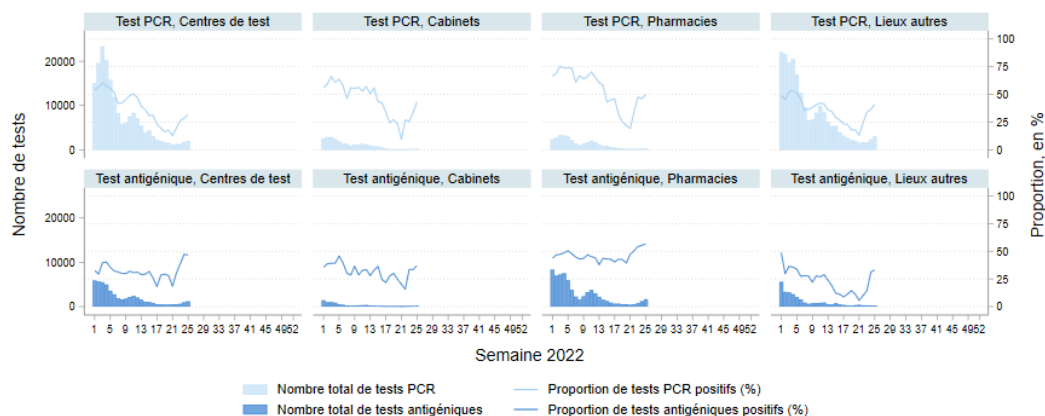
Test PCR, Centres de test

Test PCR, Cabinets

Test PCR, Pharmacies

Test PCR, Lieux autres

Test antigénique, Centres de test

Test antigénique, Cabinets

Test antigénique, Pharmacies

Test antigénique, Lieux autres

Nombre de tests

20000
10000
0

20000
10000
0

Proportion, en %

100
75
50
25
0

100
75
50
25
0

1 5 9 13 17 21 25 29 33 37 41 45 4952

1 5 9 13 17 21 25 29 33 37 41 45 4952

1 5 9 13 17 21 25 29 33 37 41 45 4952

1 5 9 13 17 21 25 29 33 37 41 45 4952

Semaine 2022

Nombre total de tests PCR
Nombre total de tests antigéniques
Proportion de tests PCR positifs (%)
Proportion de tests antigéniques positifs (%)